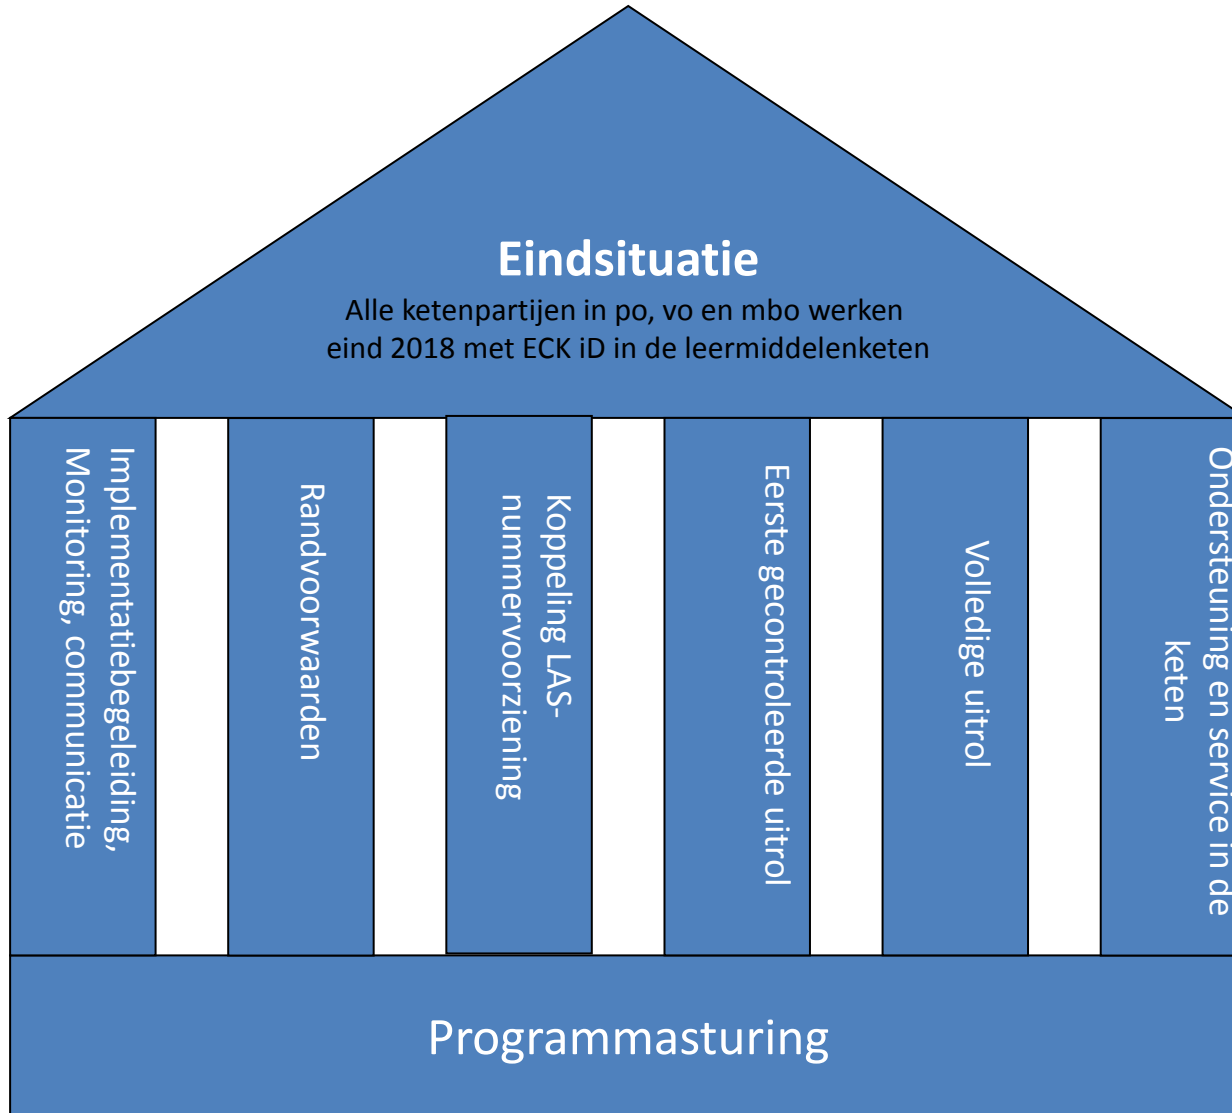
Eindsituatie
Alle ketenpartijen in po, vo en mbo werken eind 2018 met ECK iD in de leermiddelenketen

Implementatiebegeleiding, Monitoring, communicatie

Randvoorwaarden

Koppeling LAS-nummervoorziening

Eerste gecontroleerde uitrol

Volledige uitrol

Ondersteuning en service in de keten

Programmasturing